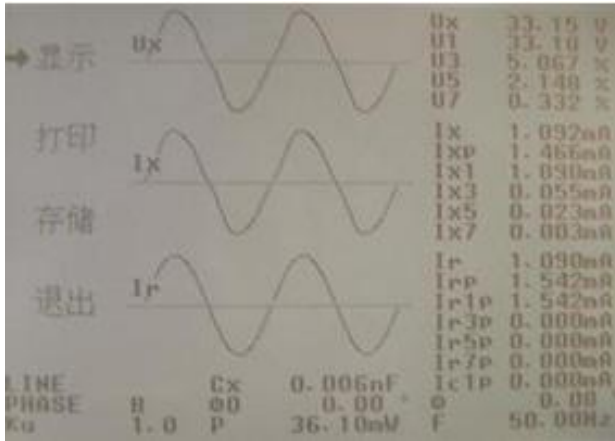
→显示

打印

存储

退出

Ux

Ix

Ir

| | |
|---|---|
| Ux | 33.15 V |
| U1 | 33.10 V |
| U3 | 5.067 % |
| U5 | 2.148 % |
| U7 | 0.332 % |
| Ix | 1.092mA |
| Ixp | 1.466mA |
| Ix1 | 1.090mA |
| Ix3 | 0.055mA |
| Ix5 | 0.023mA |
| Ix7 | 0.003mA |
| Ir | 1.090mA |
| Irp | 1.542mA |
| Ir1p | 1.542mA |
| Ir3p | 0.000mA |
| Ir5p | 0.000mA |
| Ir7p | 0.000mA |
| Ic1p | 0.000mA |

LINE Cx 0.006nF
PHASE B Φ0 0.00 ° Φ 0.00 °
Ku 1.0 P 36.10mW F 50.00Hz